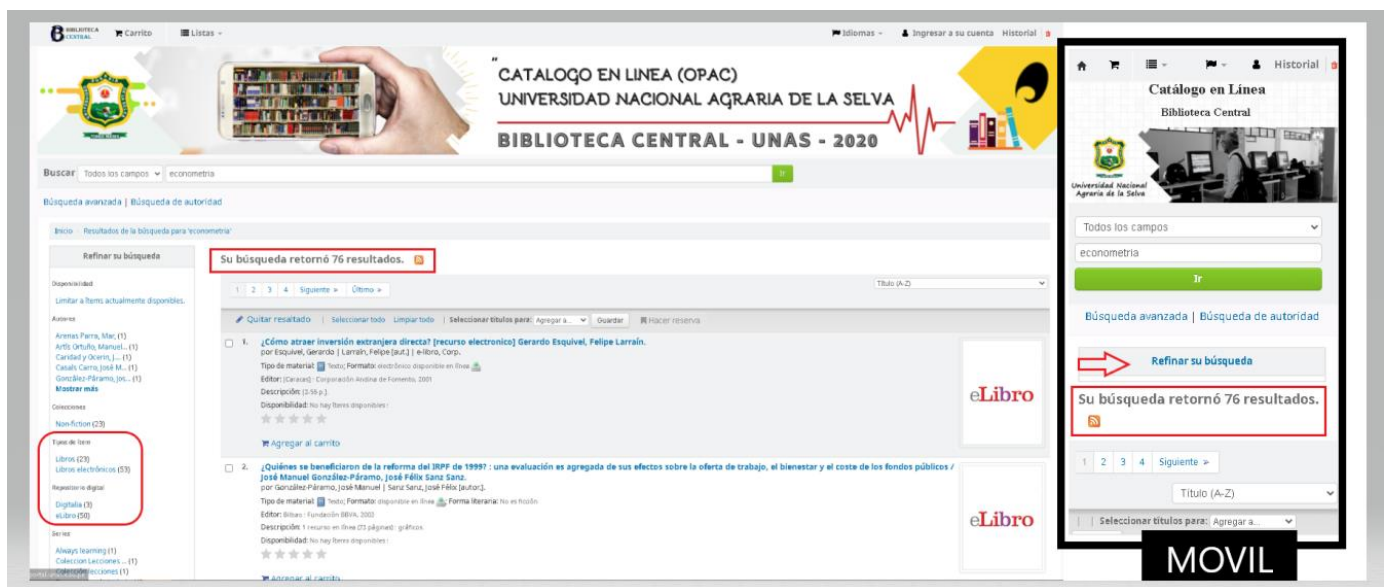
BIBLIOTECA CENTRAL Carrito Listas

Idiomas Ingresar a su cuenta Historial

"CATALOGO EN LINEA (OPAC)
UNIVERSIDAD NACIONAL AGRARIA DE LA SELVA

BIBLIOTECA CENTRAL - UNAS - 2020

Buscar Todos los campos econometria Ir

Búsqueda avanzada | Búsqueda de autoridad

Inicio › Resultados de la búsqueda para 'econometria'

Refinar su búsqueda

Disponibilidad
Limitar a ítems actualmente disponibles.

Autores
Arenas Parra, Mar. (1)
Artís Ortuño, Manuel... (1)
Caridad y Ocerin, J... (1)
Casals Carro, José M... (1)
González-Páramo, Jos... (1)
Mostrar más

Colecciones
Non-fiction (23)

Tipo de ítem
Libros (23)
Libros electrónicos (53)

Repositorio digital
Digitalia (3)
eLibro (50)

Series
Always learning (1)
Coleccion Lecciones ... (1)
Colección Lecciones (1)

Su búsqueda retornó 76 resultados.

1 2 3 4 Siguiente » Último »

Título (A-Z)

Quitar resaltado | Seleccionar todo Limpiar todo | Seleccionar títulos para: Agregar a... Guardar Hacer reserva

1. ¿Cómo atraer inversión extranjera directa? [recurso electronico] Gerardo Esquivel, Felipe Larraín.
por Esquivel, Gerardo | Larraín, Felipe [aut.] | e-libro, Corp.
Tipo de material: Texto; Formato: electrónico disponible en línea
Editor: [Caracas] : Corporación Andina de Fomento, 2001
Descripción: [2-56 p.]
Disponibilidad: No hay ítems disponibles :
Agregar al carrito

eLibro

2. ¿Quiénes se beneficiaron de la reforma del IRPF de 1999? : una evaluación es agregada de sus efectos sobre la oferta de trabajo, el bienestar y el coste de los fondos públicos / José Manuel González-Páramo, José Félix Sanz Sanz.
por González-Páramo, José Manuel | Sanz Sanz, José Félix [autor].
Tipo de material: Texto; Formato: disponible en línea ; Forma literaria: No es ficción
Editor: Bilbao : Fundación BBVA, 2003
Descripción: 1 recurso en línea (73 páginas) : gráficos.
Disponibilidad: No hay ítems disponibles :
Agregar al carrito

eLibro

Historial
Catálogo en Línea
Biblioteca Central
Universidad Nacional Agraria de la Selva
Todos los campos
econometria
Ir
Búsqueda avanzada | Búsqueda de autoridad
Refinar su búsqueda
Su búsqueda retornó 76 resultados.
1 2 3 4 Siguiente »
Título (A-Z)
Seleccionar títulos para: Agregar a...

MOVIL